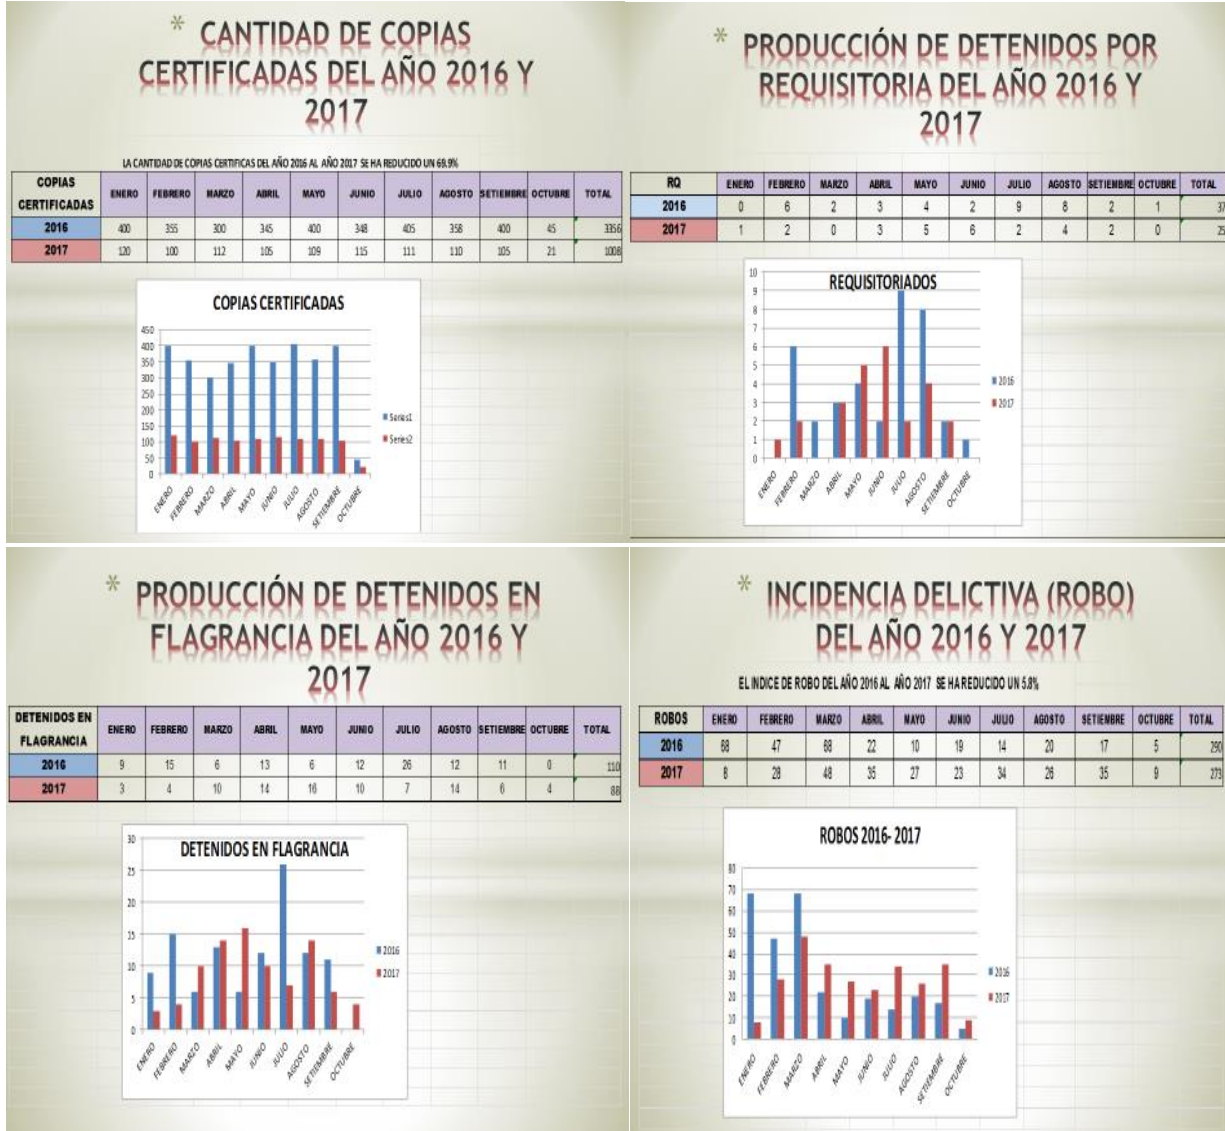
CANTIDAD DE COPIAS CERTIFICADAS DEL AÑO 2016 Y 2017

LA CANTIDAD DE COPIAS CERTIFICAS DEL AÑO 2016 AL AÑO 2017 SE HA REDUCIDO UN 69.9%

| COPIAS CERTIFICADAS | ENERO | FEBRERO | MARZO | ABRIL | MAYO | JUNIO | JULIO | AGOSTO | SETIEMBRE | OCTUBRE | TOTAL |
|---|---|---|---|---|---|---|---|---|---|---|---|
| 2016 | 400 | 355 | 300 | 345 | 400 | 348 | 405 | 358 | 400 | 45 | 3356 |
| 2017 | 120 | 100 | 112 | 105 | 109 | 115 | 111 | 110 | 105 | 21 | 1008 |

COPIAS CERTIFICADAS
450 400 350 300 250 200 150 100 50 0
ENERO FEBRERO MARZO ABRIL MAYO JUNIO JULIO AGOSTO SETIEMBRE OCTUBRE
Series1
Series2

PRODUCCIÓN DE DETENIDOS POR REQUISITORIA DEL AÑO 2016 Y 2017

| RQ | ENERO | FEBRERO | MARZO | ABRIL | MAYO | JUNIO | JULIO | AGOSTO | SETIEMBRE | OCTUBRE | TOTAL |
|---|---|---|---|---|---|---|---|---|---|---|---|
| 2016 | 0 | 6 | 2 | 3 | 4 | 2 | 9 | 8 | 2 | 1 | 37 |
| 2017 | 1 | 2 | 0 | 3 | 5 | 6 | 2 | 4 | 2 | 0 | 25 |

REQUISITORIADOS
10 9 8 7 6 5 4 3 2 1 0
ENERO FEBRERO MARZO ABRIL MAYO JUNIO JULIO AGOSTO SETIEMBRE OCTUBRE
2016
2017

PRODUCCIÓN DE DETENIDOS EN FLAGRANCIA DEL AÑO 2016 Y 2017

| DETENIDOS EN FLAGRANCIA | ENERO | FEBRERO | MARZO | ABRIL | MAYO | JUNIO | JULIO | AGOSTO | SETIEMBRE | OCTUBRE | TOTAL |
|---|---|---|---|---|---|---|---|---|---|---|---|
| 2016 | 9 | 15 | 6 | 13 | 6 | 12 | 26 | 12 | 11 | 0 | 110 |
| 2017 | 3 | 4 | 10 | 14 | 16 | 10 | 7 | 14 | 6 | 4 | 88 |

DETENIDOS EN FLAGRANCIA
30 25 20 15 10 5 0
ENERO FEBRERO MARZO ABRIL MAYO JUNIO JULIO AGOSTO SETIEMBRE OCTUBRE
2016
2017

INCIDENCIA DELICTIVA (ROBO) DEL AÑO 2016 Y 2017

EL INDICE DE ROBO DEL AÑO 2016 AL AÑO 2017 SE HA REDUCIDO UN 5.8%

| ROBOS | ENERO | FEBRERO | MARZO | ABRIL | MAYO | JUNIO | JULIO | AGOSTO | SETIEMBRE | OCTUBRE | TOTAL |
|---|---|---|---|---|---|---|---|---|---|---|---|
| 2016 | 68 | 47 | 68 | 22 | 10 | 19 | 14 | 20 | 17 | 5 | 290 |
| 2017 | 8 | 28 | 48 | 35 | 27 | 23 | 34 | 26 | 35 | 9 | 273 |

ROBOS 2016- 2017
80 70 60 50 40 30 20 10 0
ENERO FEBRERO MARZO ABRIL MAYO JUNIO JULIO AGOSTO SETIEMBRE OCTUBRE
2016
2017